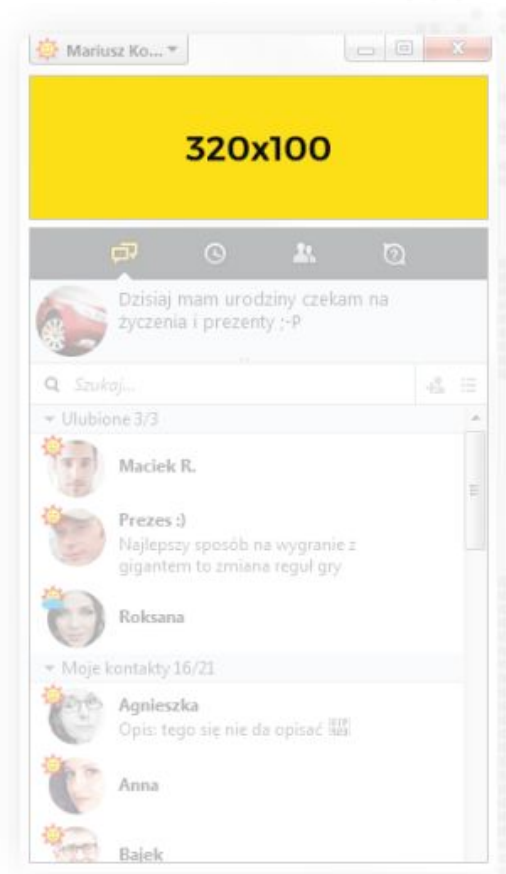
Mariusz Ko...

320x100

Dzisiaj mam urodziny czekam na życzenia i prezenty ;-P

Szukaj...

Ulubione 3/3

Maciek R.

Prezes :)
Najlepszy sposób na wygranie z gigantem to zmiana reguł gry

Roksana

Moje kontakty 16/21

Agnieszka
Opis: tego się nie da opisać

Anna

Bajek